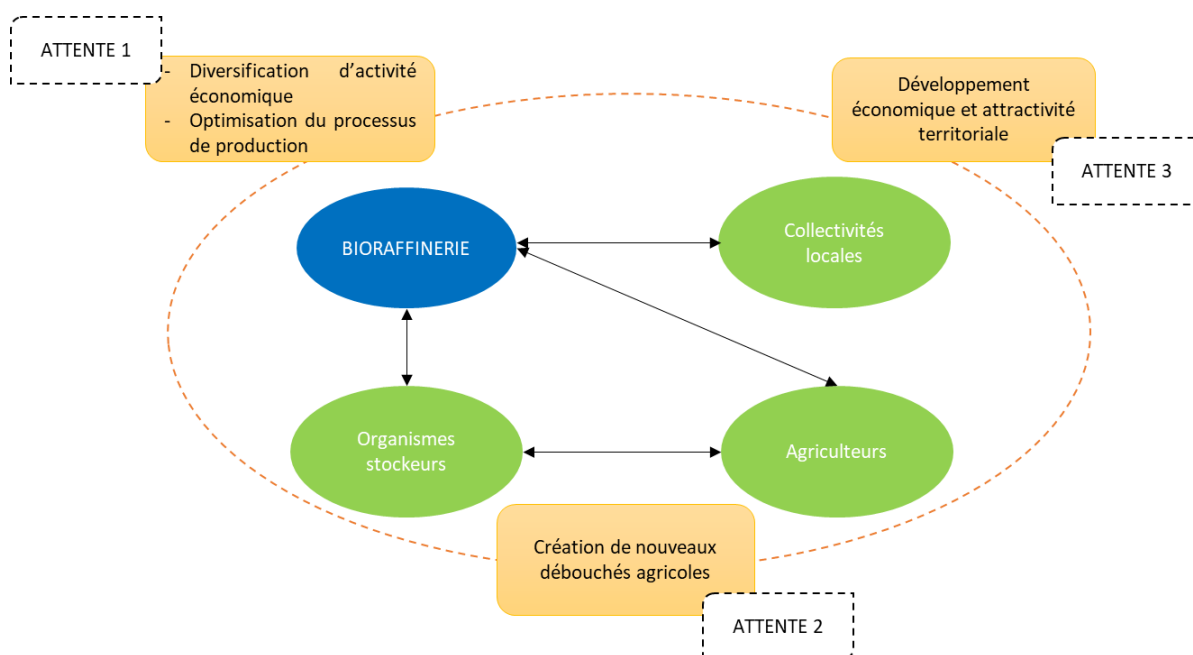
ATTENTE 1

- Diversification d'activité économique
- Optimisation du processus de production

Développement économique et attractivité territoriale

ATTENTE 3

BIORAFFINERIE

Collectivités locales

Organismes stockeurs

Agriculteurs

Création de nouveaux débouchés agricoles

ATTENTE 2